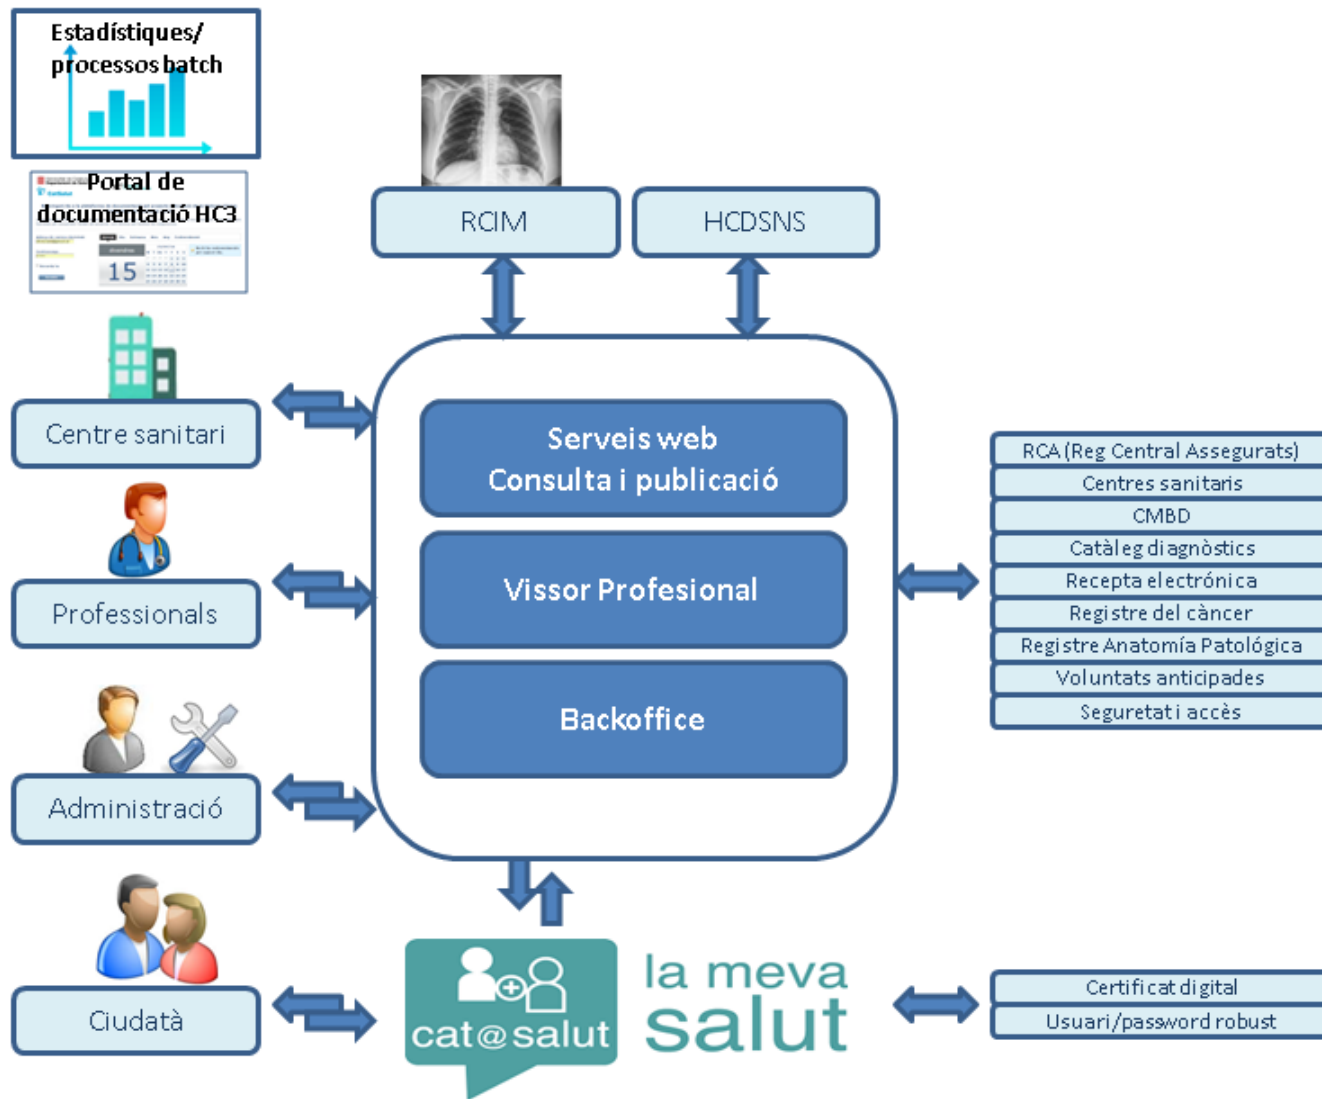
Estadístiques/ processos batch

Portal de documentació HC3

15

RCIM

HCDSNS

Centre sanitari

Professionals

Administració

Ciudatà

Serveis web
Consulta i publicació

Vissor Profesional

Backoffice

RCA (Reg Central Assegurats)
Centres sanitaris
CMBD
Catàleg diagnòstics
Recepta electrónica
Registre del càncer
Registre Anatomía Patológica
Voluntats anticipades
Seguretat i accès

cat@salut

la meva salut

Certificat digital
Usuari/password robust